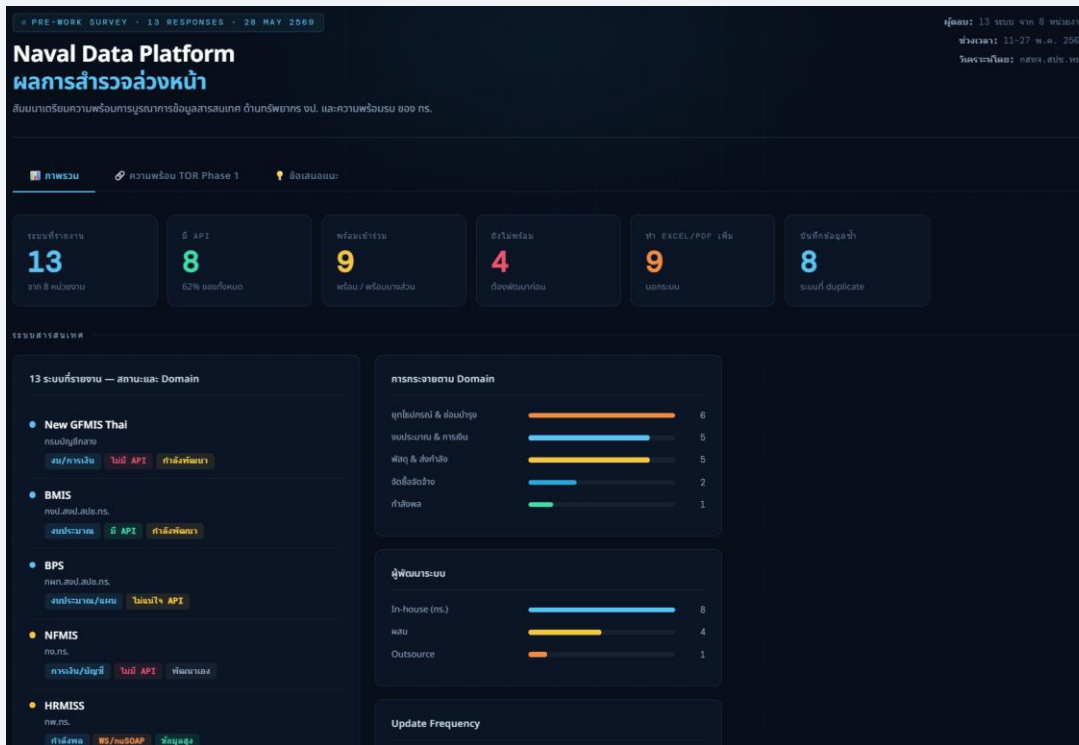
◦ PRE-WORK SURVEY · 13 RESPONSES · 28 MAY 2569

Naval Data Platform
ผลการสำรวจล่วงหน้า

สัมมนาเตรียมความพร้อมการบูรณาการข้อมูลสารสนเทศ ด้านทรัพยากร งป. และความพร้อมรบ ของ ทร.

ผู้ตอบ: 13 ระบบ จาก 8 หน่วยงา
ช่วงเวลา: 11-27 พ.ค. 256
วิเคราะห์โดย: กสพจ.สปช.ทร

ภาพรวม | ความพร้อม TOR Phase 1 | ข้อเสนอแนะ

| ระบบที่รายงาน | มี API | พร้อมเข้าร่วม | ยังไม่พร้อม | ทำ EXCEL/PDF เพิ่ม | บันทึกข้อมูลซ้ำ |
|---|---|---|---|---|---|
| 13 | 8 | 9 | 4 | 9 | 8 |
| จาก 8 หน่วยงาน | 62% ของทั้งหมด | พร้อม / พร้อมบางส่วน | ต้องพัฒนาก่อน | นอกระบบ | ระบบที่ duplicate |

ระบบสารสนเทศ

13 ระบบที่รายงาน — สถานะและ Domain

New GFMIS Thai
กรมบัญชีกลาง
งบ/การเงิน | ไม่มี API | กำลังพัฒนา

BMIS
กงป.สงป.สปช.ทร.
งบประมาณ | มี API | กำลังพัฒนา

BPS
กผก.สงป.สปช.ทร.
งบประมาณ/แผน | ไม่แน่ใจ API

NFMIS
กง.ทร.
การเงิน/บัญชี | ไม่มี API | พัฒนาเอง

HRMISS
กพ.ทร.
กำลังพล | WS/nuSOAP | ข้อมูลสูง

การกระจายตาม Domain
| ยุทโธปกรณ์ & ซ่อมบำรุง | 6 |
|---|---|
| งบประมาณ & การเงิน | 5 |
| พัสดุ & สิ่งกำลัง | 5 |
| จัดซื้อจัดจ้าง | 2 |
| กำลังพล | 1 |

ผู้พัฒนาระบบ
| In-house (ทร.) | 8 |
|---|---|
| ผสม | 4 |
| Outsource | 1 |

Update Frequency